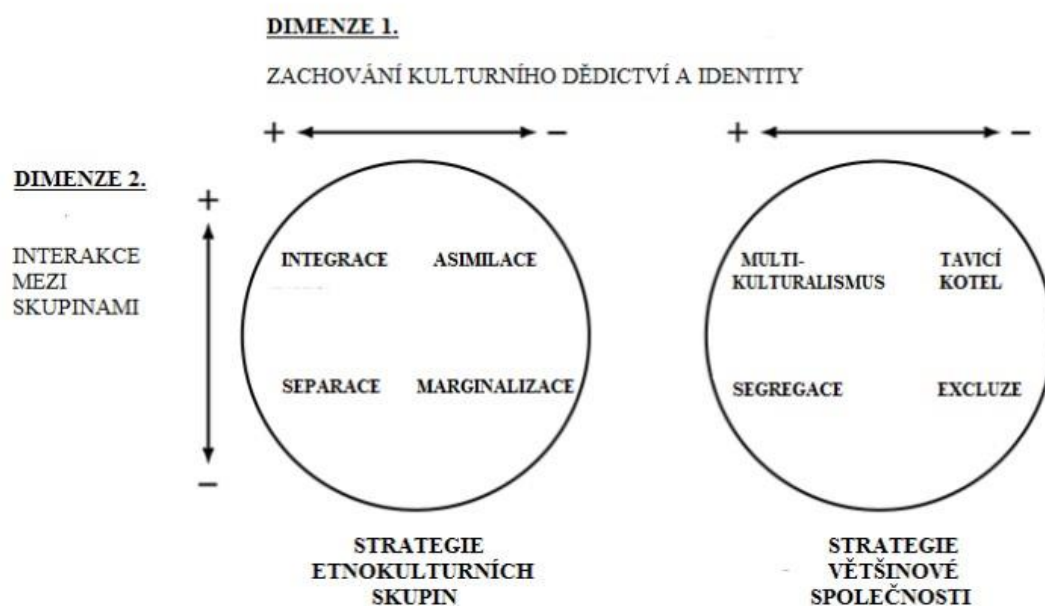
DIMENZE 1.

ZACHOVÁNÍ KULTURNÍHO DĚDICTVÍ A IDENTITY

+ –

+ –

DIMENZE 2.

INTERAKCE MEZI SKUPINAMI

+

–

INTEGRACE ASIMILACE

SEPARACE MARGINALIZACE

MULTI-KULTURALISMUS TAVICÍ KOTEL

SEGREGACE EXCLUZE

STRATEGIE ETNOKULTURNÍCH SKUPIN

STRATEGIE VĚTŠINOVÉ SPOLEČNOSTI